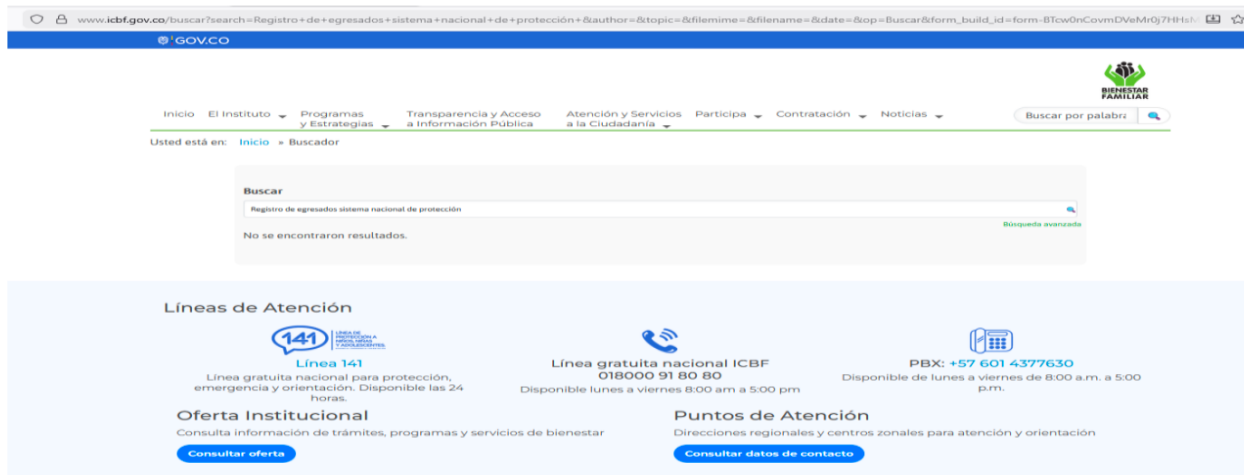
www.icbf.gov.co/buscar?search=Registro+de+egresados+sistema+nacional+de+protección+&author=&topic=&filemime=&filename=&date=&op=Buscar&form_build_id=form-BTcw0nCovmDVeMr0j7HHs

GOV.CO

BIENESTAR FAMILIAR

Inicio El Instituto Programas y Estrategias Transparencia y Acceso a Información Pública Atención y Servicios a la Ciudadanía Participa Contratación Noticias Buscar por palabra

Usted está en: Inicio » Buscador

Buscar

Registro de egresados sistema nacional de protección

Búsqueda avanzada

No se encontraron resultados.

Líneas de Atención

141 LÍNEA DE PROTECCIÓN A NIÑOS, NIÑAS Y ADOLESCENTES

Línea 141

Línea gratuita nacional para protección, emergencia y orientación. Disponible las 24 horas.

Línea gratuita nacional ICBF
018000 91 80 80
Disponible lunes a viernes 8:00 am a 5:00 pm

PBX: +57 601 4377630
Disponible de lunes a viernes de 8:00 a.m. a 5:00 p.m.

Oferta Institucional

Consulta información de trámites, programas y servicios de bienestar

Consultar oferta

Puntos de Atención

Direcciones regionales y centros zonales para atención y orientación

Consultar datos de contacto